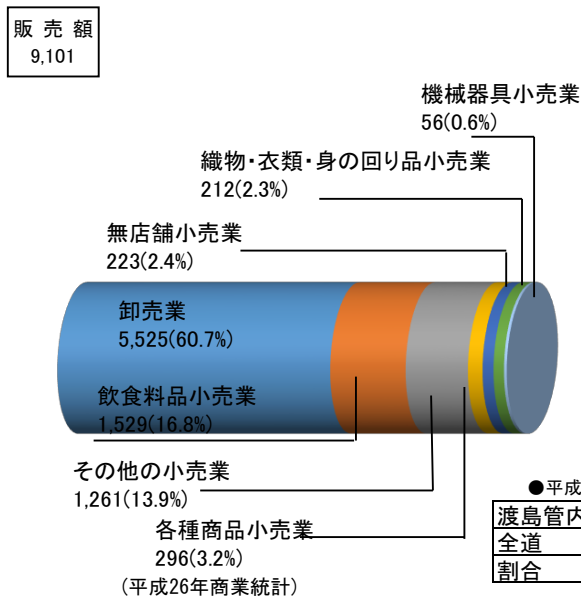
販売額
9,101

機械器具小売業
56(0.6%)

織物・衣類・身の回り品小売業
212(2.3%)

無店舗小売業
223(2.4%)

卸売業
5,525(60.7%)

飲食料品小売業
1,529(16.8%)

その他の小売業
1,261(13.9%)

各種商品小売業
296(3.2%)
(平成26年商業統計)

●平成
渡島管内
全道
割合